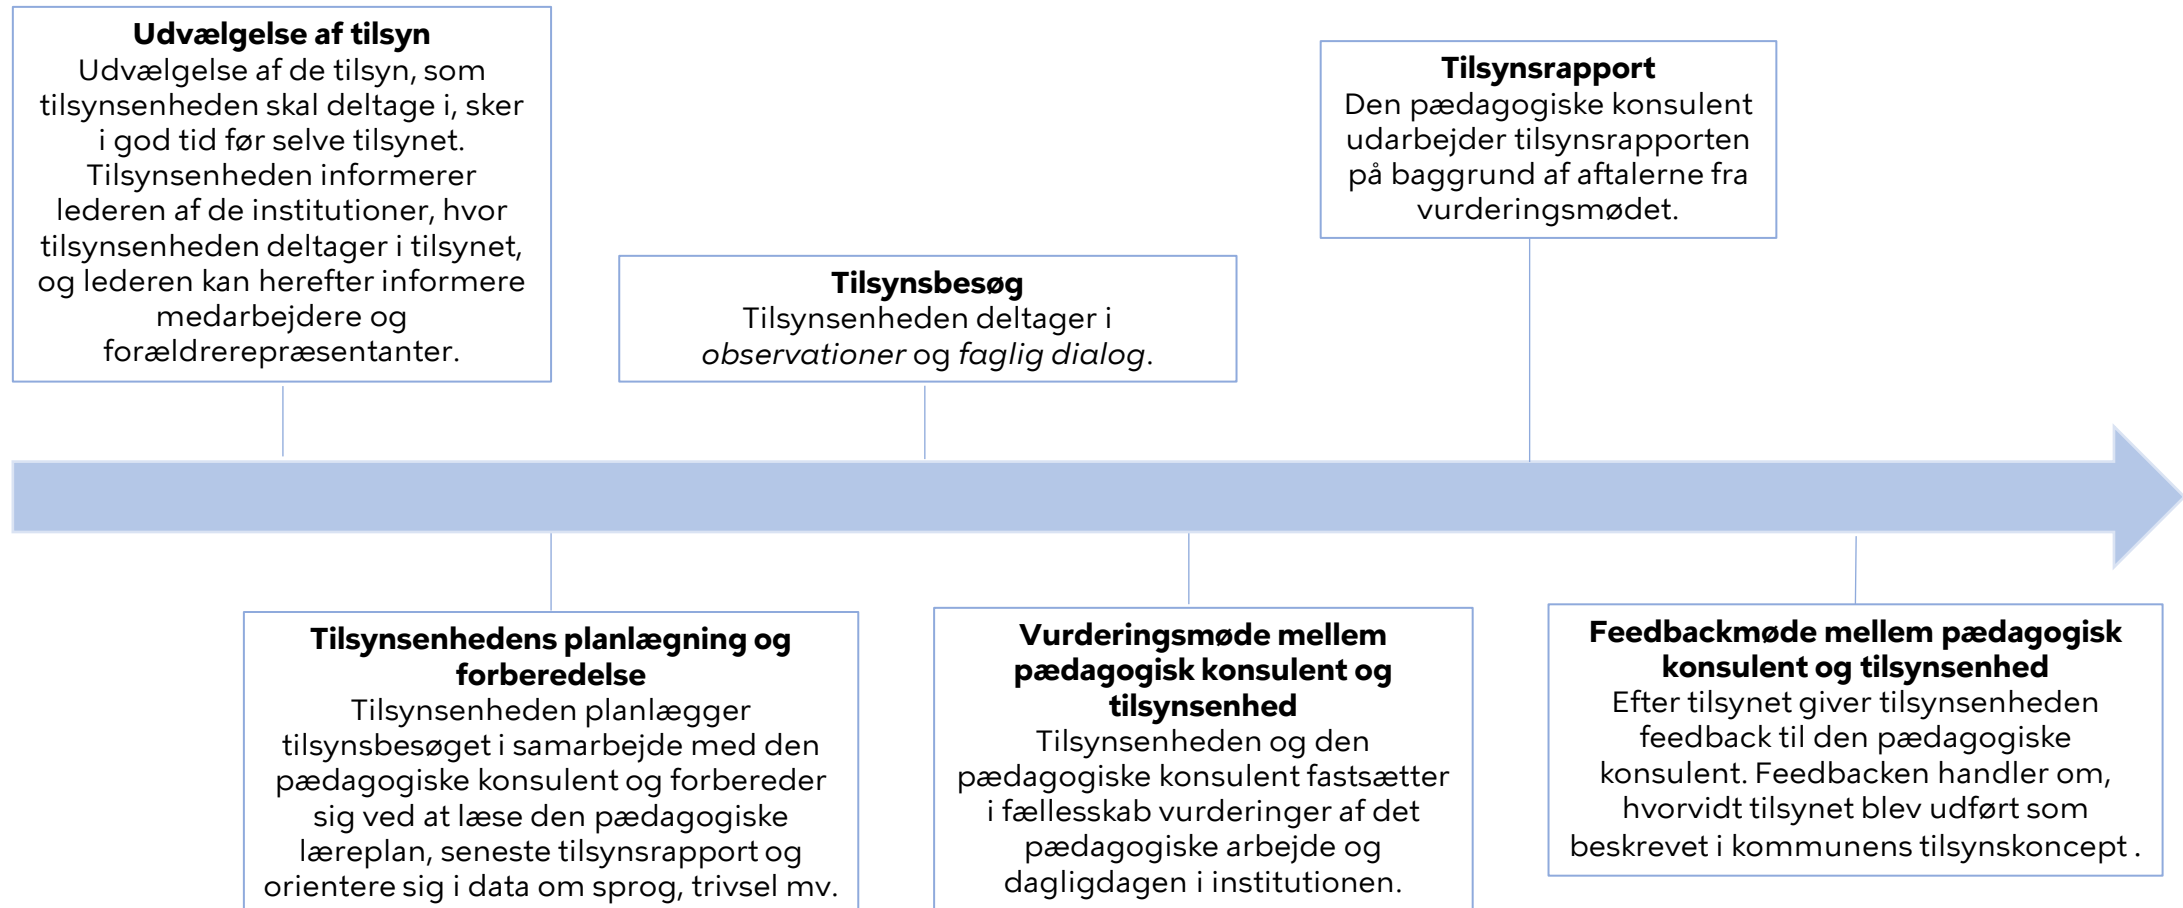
**Udvælgelse af tilsyn**
Udvælgelse af de tilsyn, som tilsynsenheden skal deltage i, sker i god tid før selve tilsynet. Tilsynsenheden informerer lederen af de institutioner, hvor tilsynsenheden deltager i tilsynet, og lederen kan herefter informere medarbejdere og forældrerepræsentanter.

**Tilsynsbesøg**
Tilsynsenheden deltager i *observationer* og *faglig dialog*.

**Tilsynsrapport**
Den pædagogiske konsulent udarbejder tilsynsrapporten på baggrund af aftalerne fra vurderingsmødet.

**Tilsynsenhedens planlægning og forberedelse**
Tilsynsenheden planlægger tilsynsbesøget i samarbejde med den pædagogiske konsulent og forbereder sig ved at læse den pædagogiske læreplan, seneste tilsynsrapport og orientere sig i data om sprog, trivsel mv.

**Vurderingsmøde mellem pædagogisk konsulent og tilsynenhed**
Tilsynsenheden og den pædagogiske konsulent fastsætter i fællesskab vurderinger af det pædagogiske arbejde og dagligdagen i institutionen.

**Feedbackmøde mellem pædagogisk konsulent og tilsynenhed**
Efter tilsynet giver tilsynsenheden feedback til den pædagogiske konsulent. Feedbacken handler om, hvorvidt tilsynet blev udført som beskrevet i kommunens tilsynskoncept .